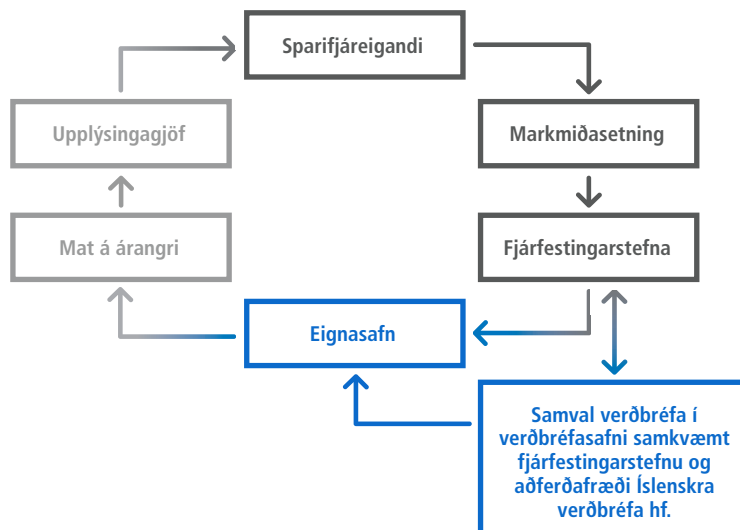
Sparifjáreigandi

Markmiðasetning

Fjárfestingarstefna

Eignasafn

Samval verðbréfa í verðbréfasafni samkvæmt fjárfestingarstefnu og aðferðafræði Íslenskra verðbréfa hf.

Mat á árangri

Upplýsingagjöf